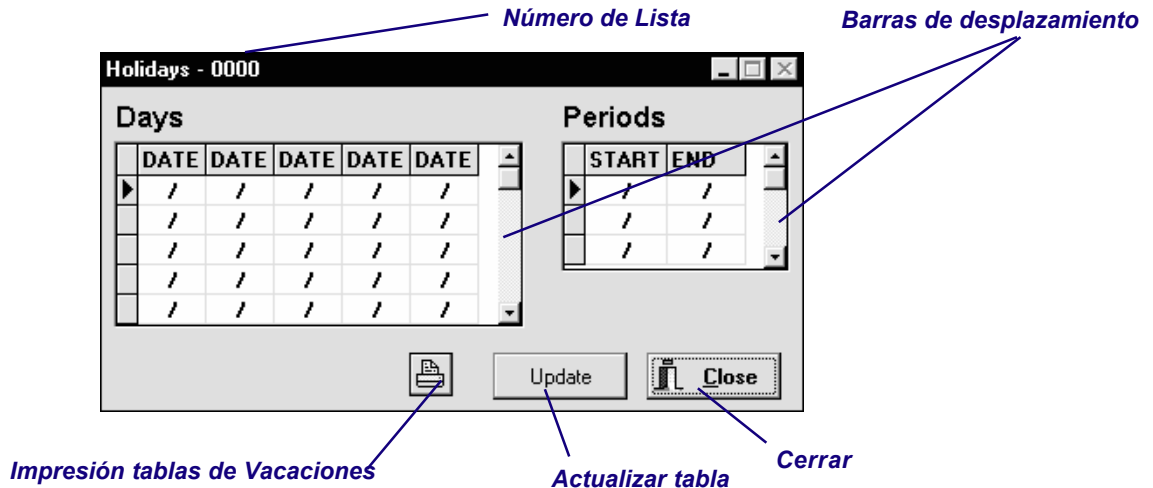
Número de Lista

Barras de desplazamiento

Holidays - 0000

Days

| | DATE | DATE | DATE | DATE | DATE |
|---|---|---|---|---|---|
| | / | / | / | / | / |
| | / | / | / | / | / |
| | / | / | / | / | / |
| | / | / | / | / | / |
| | / | / | / | / | / |

Periods

| | START | END |
|---|---|---|
| | / | / |
| | / | / |
| | / | / |

Update

Close

Impresión tablas de Vacaciones

Actualizar tabla

Cerrar